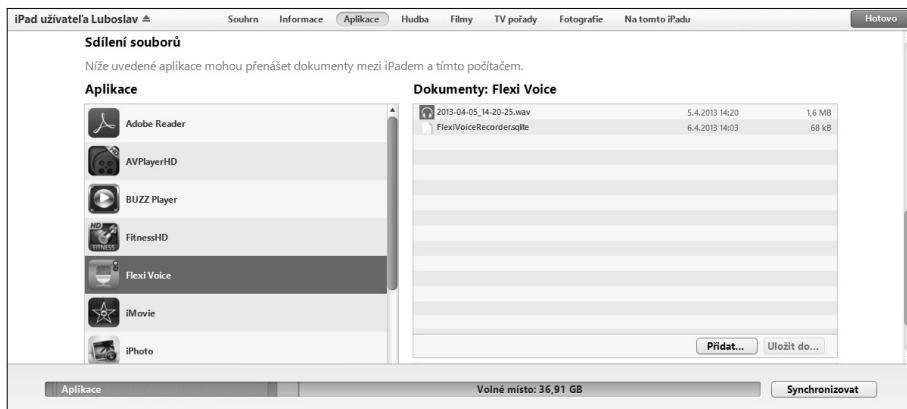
iPad uživateľa Luboslav ≜

Souhrn Informace Aplikace Hudba Filmy TV pořady Fotografie Na tomto iPadu

Hotovo

Sdílení souborů

Níže uvedené aplikace mohou přenášet dokumenty mezi iPadem a tímto počítačem.

Aplikace

Adobe Reader

AVPlayerHD

BUZZ Player

FitnessHD

Flexi Voice

iMovie

iPhoto

Dokumenty: Flexi Voice

| | | |
|---|---|---|
| 2013-04-05_14-20-25.wav | 5.4.2013 14:20 | 1,6 MB |
| FlexiVoiceRecorder.sqlite | 6.4.2013 14:03 | 68 kB |

Přidat... Uložit do...

Aplikace

Volné místo: 36,91 GB

Synchronizovat